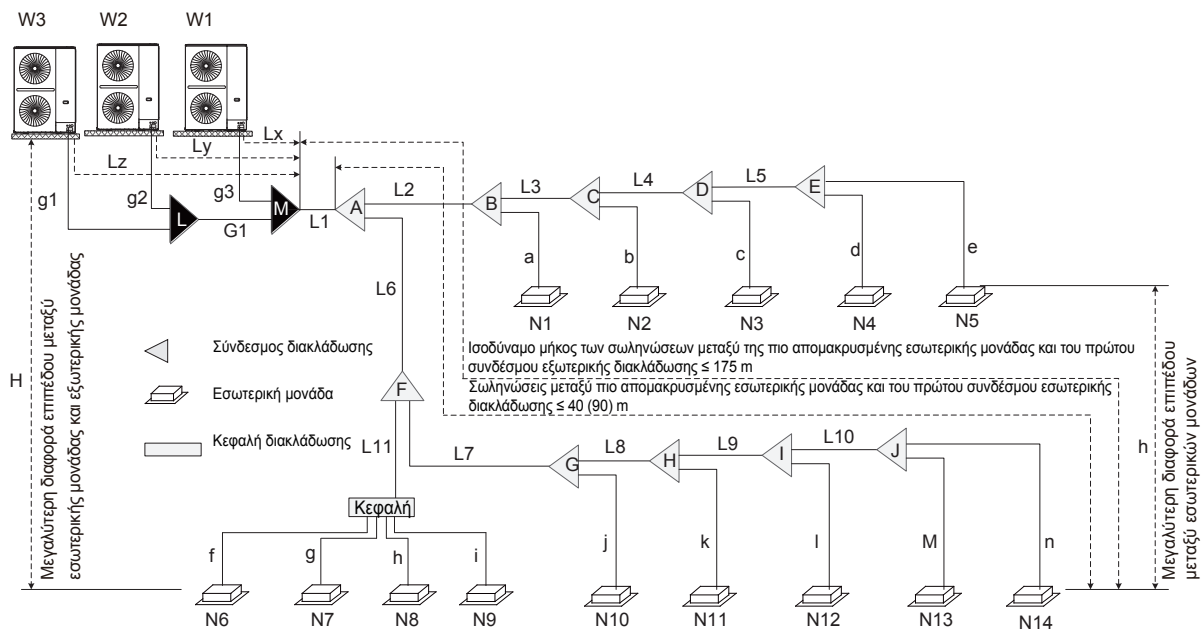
W3
W2
W1
Lx
Ly
Lz
g1
g2
g3
L
M
G1
L1
A
L2
B
L3
C
L4
D
L5
E
a
b
c
d
e
N1
N2
N3
N4
N5
L6
Σύνδεσμος διακλάδωσης
Εσωτερική μονάδα
Κεφαλή διακλάδωσης
Ισοδύναμο μήκος των σωληνώσεων μεταξύ της πιο απομακρυσμένης εσωτερικής μονάδας και του πρώτου συνδέσμου εξωτερικής διακλάδωσης ≤ 175 m
Σωληνώσεις μεταξύ πιο απομακρυσμένης εσωτερικής μονάδας και του πρώτου συνδέσμου εσωτερικής διακλάδωσης ≤ 40 (90) m
H
Μεγαλύτερη διαφορά επιπέδου μεταξύ εσωτερικής μονάδας και εξωτερικής μονάδας
F
L11
L7
G
L8
H
L9
I
L10
J
Κεφαλή
f
g
h
i
j
k
l
M
n
N6
N7
N8
N9
N10
N11
N12
N13
N14
h
Μεγαλύτερη διαφορά επιπέδου μεταξύ εσωτερικών μονάδων